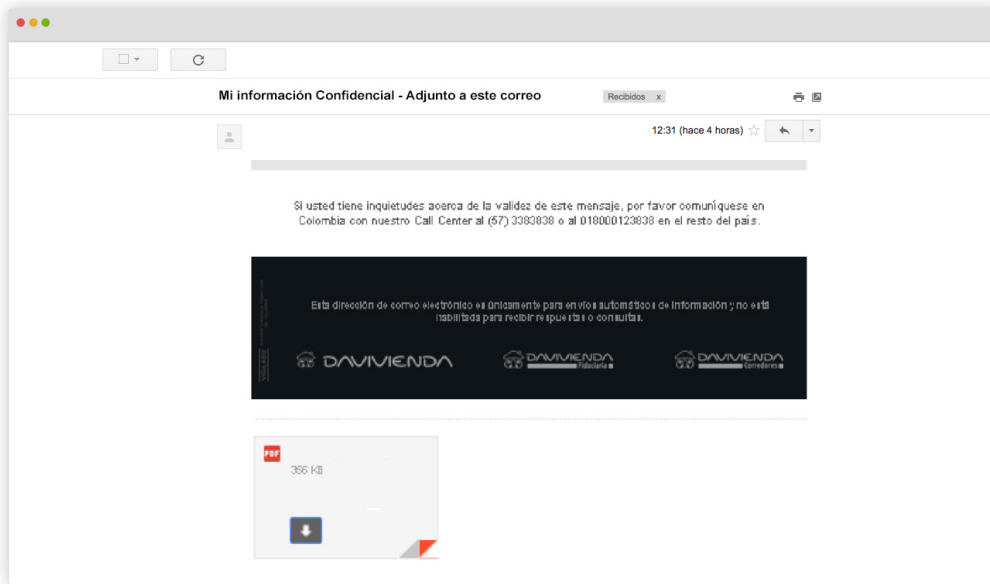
Mi información Confidencial - Adjunto a este correo

Recibidos x

12:31 (hace 4 horas)

Si usted tiene inquietudes acerca de la validez de este mensaje, por favor comuníquese en Colombia con nuestro Call Center al (57) 3383838 o al 018000123838 en el resto del país.

Esta dirección de correo electrónico es únicamente para envíos automáticos de información y no está habilitada para recibir respuestas o consultas.

DAVIVIENDA

DAVIVIENDA Fiduciaria

DAVIVIENDA Corredores

PDF

355 KB